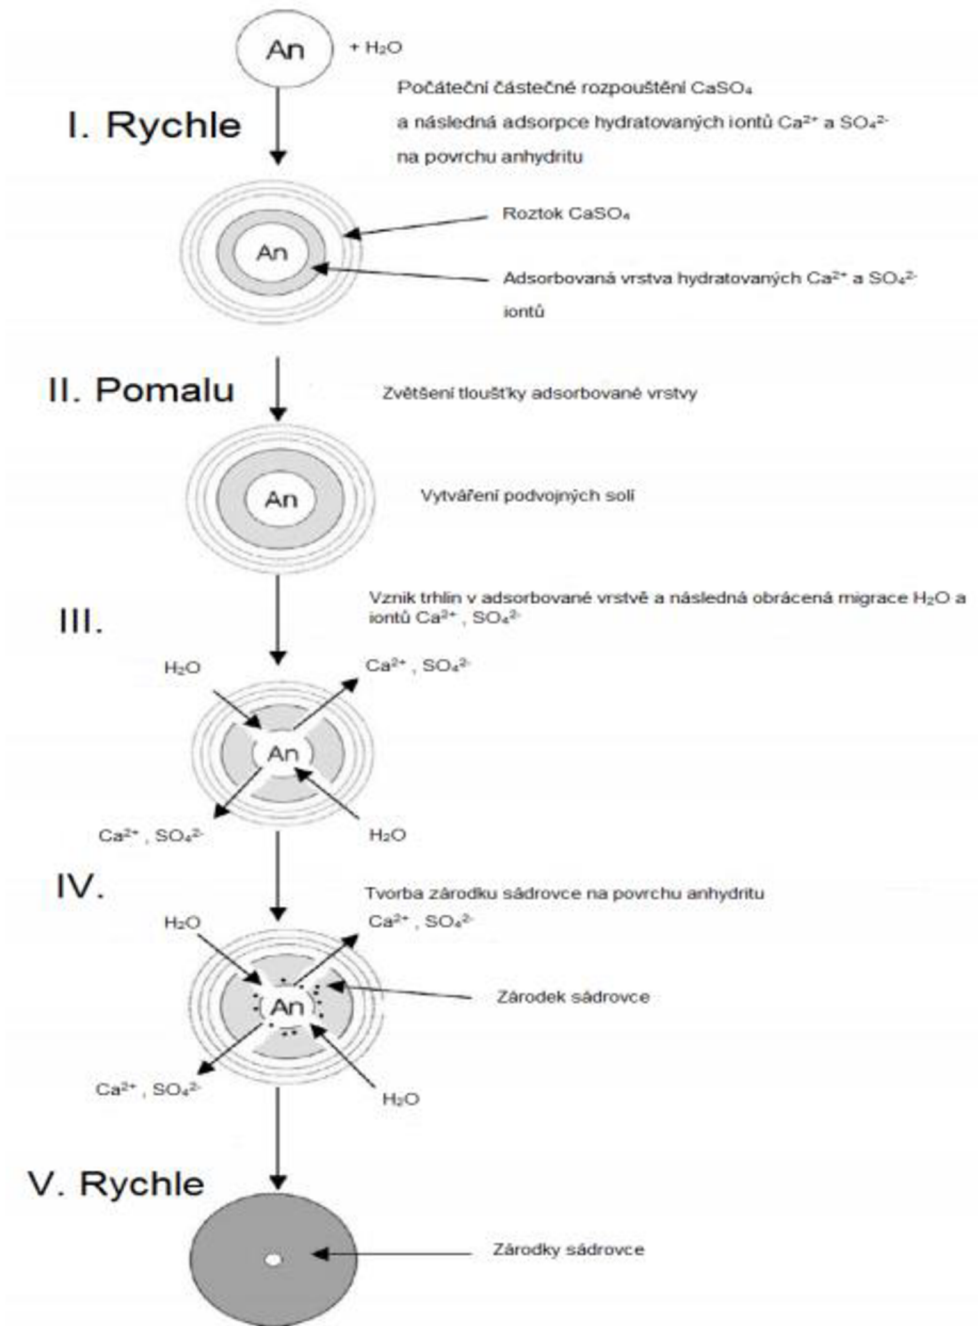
An + $H_2O$

I. Rychle

Počáteční částečné rozpouštění $CaSO_4$ a následná adsorpce hydratovaných iontů $Ca^{2+}$ a $SO_4^{2-}$ na povrchu anhydritu

An

Roztok $CaSO_4$

Adsorbovaná vrstva hydratovaných $Ca^{2+}$ a $SO_4^{2-}$ iontů

II. Pomalu

Zvětšení tloušťky adsorbované vrstvy

An

Vytváření podvojných solí

III.

Vznik trhlin v adsorbované vrstvě a následná obrácená migrace $H_2O$ a iontů $Ca^{2+}$ , $SO_4^{2-}$

$H_2O$

$Ca^{2+}$ , $SO_4^{2-}$

An

$Ca^{2+}$ , $SO_4^{2-}$

$H_2O$

IV.

Tvorba zárodku sádrovce na povrchu anhydritu

$H_2O$

$Ca^{2+}$ , $SO_4^{2-}$

An

Zárodek sádrovce

$Ca^{2+}$ , $SO_4^{2-}$

$H_2O$

V. Rychle

Zárodky sádrovce